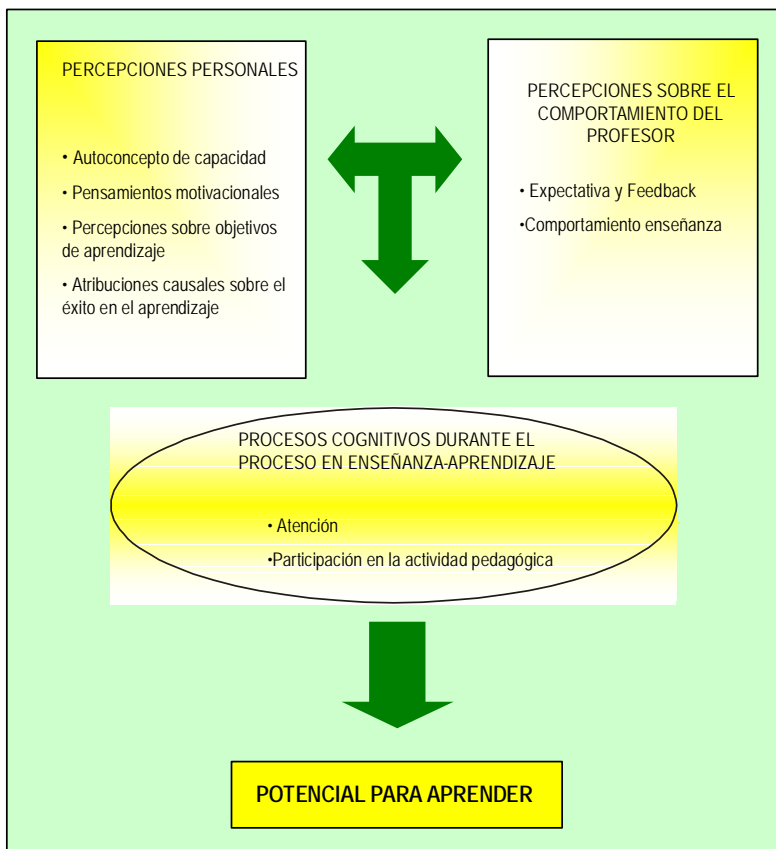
PERCEPCIONES PERSONALES

• Autoconcepto de capacidad

• Pensamientos motivacionales

• Percepciones sobre objetivos de aprendizaje

• Atribuciones causales sobre el éxito en el aprendizaje

PERCEPCIONES SOBRE EL COMPORTAMIENTO DEL PROFESOR

• Expectativa y Feedback

•Comportamiento enseñanza

PROCESOS COGNITIVOS DURANTE EL PROCESO EN ENSEÑANZA-APRENDIZAJE

• Atención

•Participación en la actividad pedagógica

POTENCIAL PARA APRENDER